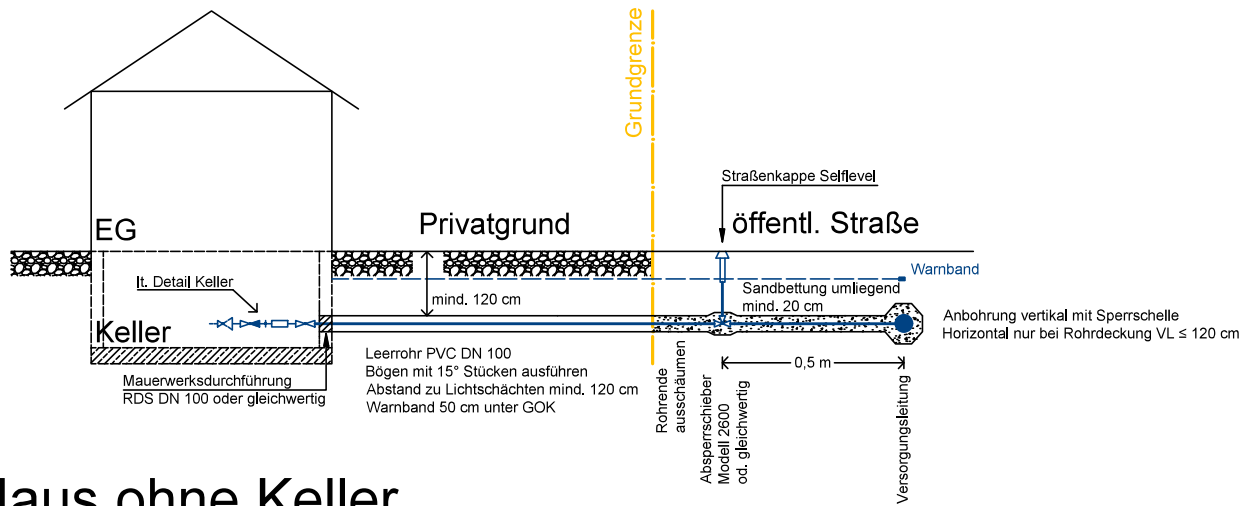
Grundgrenze

Straßenkappe Selflevel

EG

Privatgrund

öffentl. Straße

Warnband

lt. Detail Keller

mind. 120 cm

Sandbettung umliegend mind. 20 cm

Keller

Anbohrung vertikal mit Sperrschelle Horizontal nur bei Rohrdeckung VL ≤ 120 cm

Leerrohr PVC DN 100
Bögen mit 15° Stücken ausführen
Abstand zu Lichtschächten mind. 120 cm
Warnband 50 cm unter GOK

0,5 m

Mauerwerksdurchführung
RDS DN 100 oder gleichwertig

Rohrende ausschäumen

Absperrschieber Modell 2600 od. gleichwertig

Versorgungsleitung

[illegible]aus ohne Keller